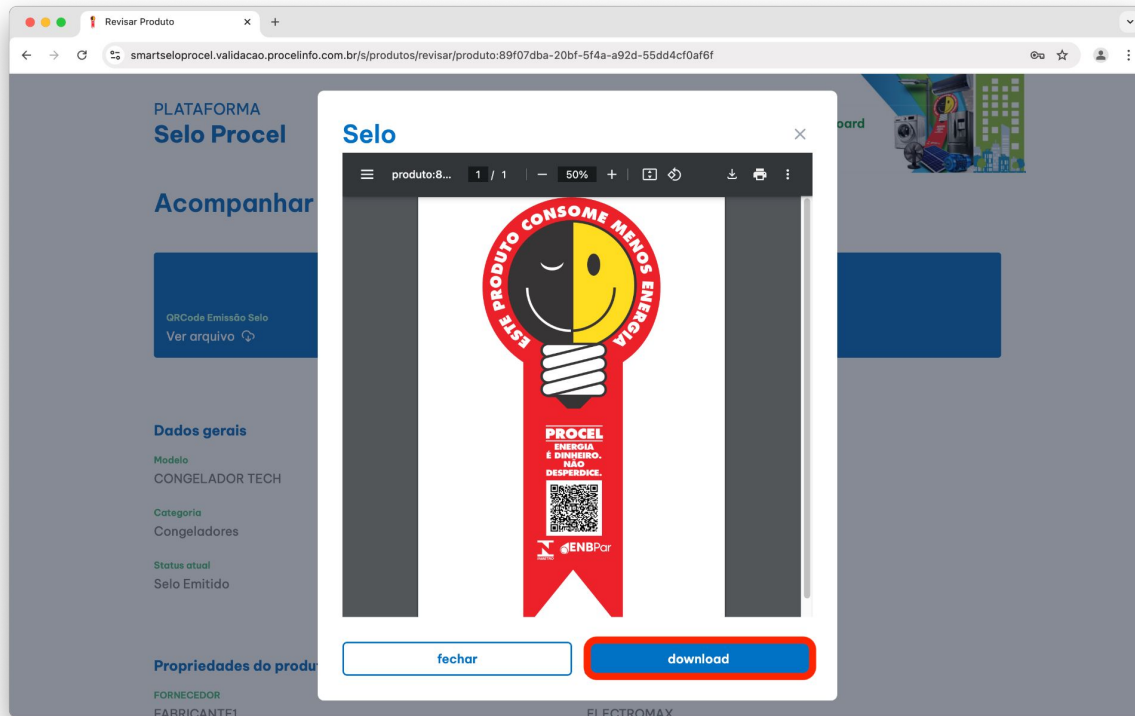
Revisar Produto

smartseloprocel.validacao.procelinfo.com.br/s/produtos/revisar/produto:89f07dba-20bf-5f4a-a92d-55dd4cf0af6f

PLATAFORMA
Selo Procel

oard

Acompanhar

QRCode Emissão Selo
Ver arquivo

Dados gerais

Modelo
CONGELADOR TECH

Categoria
Congeladores

Status atual
Selo Emitido

Propriedades do produt

FORNECEDOR
FABRICANTE1

ELECTROMAX

Selo

produto:8... 1 / 1 — 50% +

ESTE PRODUTO CONSOME MENOS ENERGIA

PROCEL
ENERGIA É DINHEIRO. NÃO DESPERDICE.

ENBPar

fechar

download